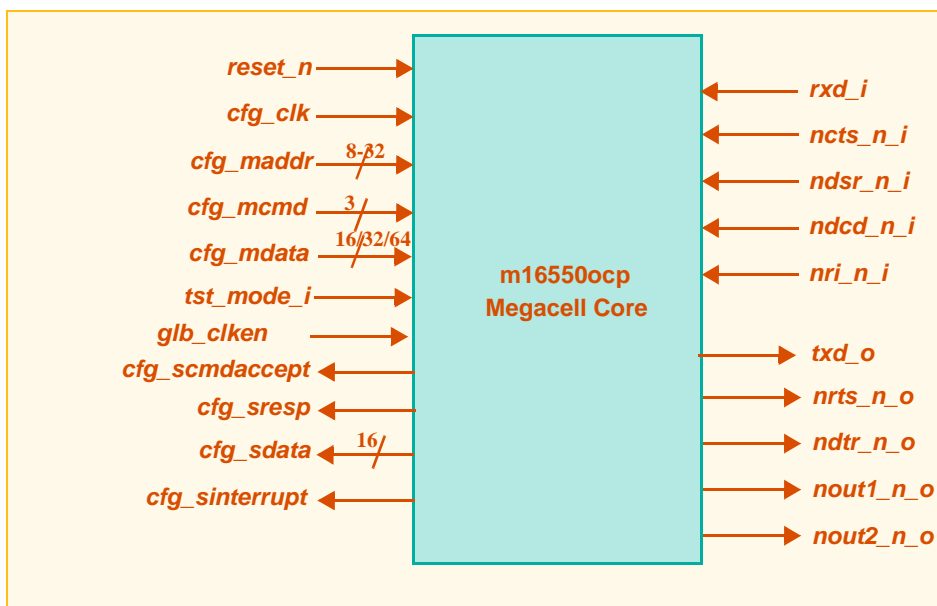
reset_n
cfg_clk
cfg_maddr
8-32
cfg_mcmd
3
cfg_mdata
16/32/64
tst_mode_i
glb_clken
cfg_scmdaccept
cfg_sresp
cfg_sdata
16
cfg_sinterrupt

m16550ocp
Megacell Core

rxd_i
ncts_n_i
ndsr_n_i
ndcd_n_i
nri_n_i
txd_o
nrts_n_o
ndtr_n_o
nout1_n_o
nout2_n_o